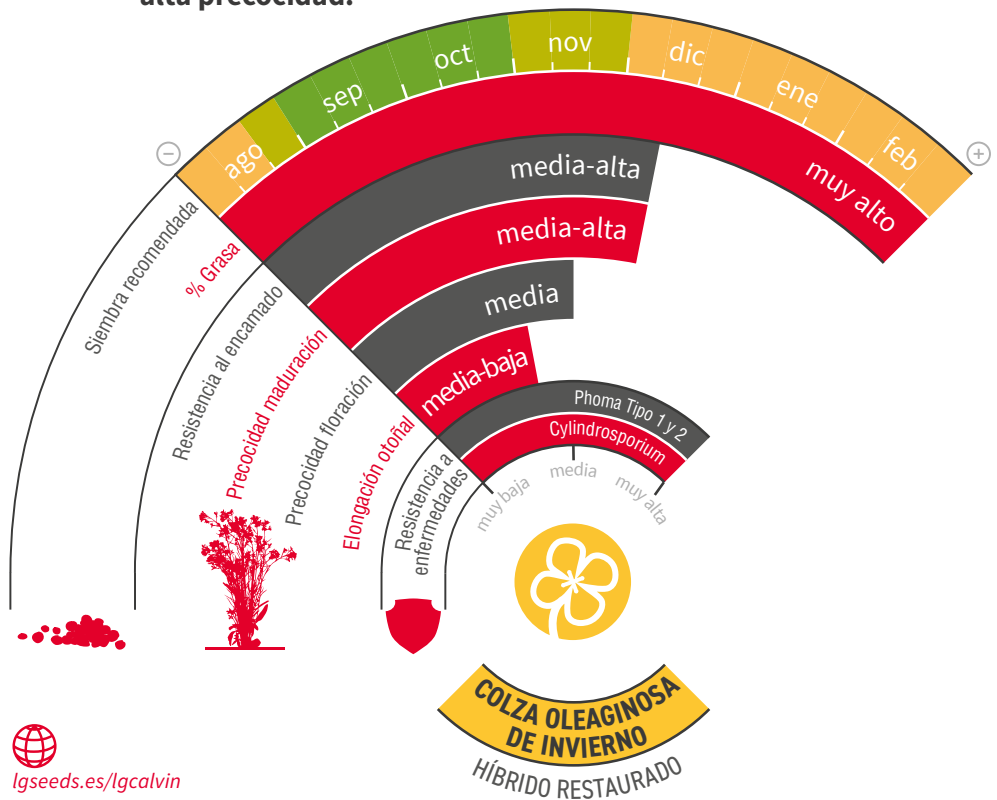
alta precocidad.

ago sep oct nov dic ene feb

muy alto

media-alta

media-alta

media

media-baja

Phoma Tipo 1 y 2

Cylindrosporium

muy baja media muy alta

Siembra recomendada

% Grasa

Resistencia al encamado

Precocidad maduración

Precocidad floración

Elongación otoñal

Resistencia a enfermedades

COLZA OLEAGINOSA DE INVIERNO

HÍBRIDO RESTAURADO

lgseeds.es/lgcalvin